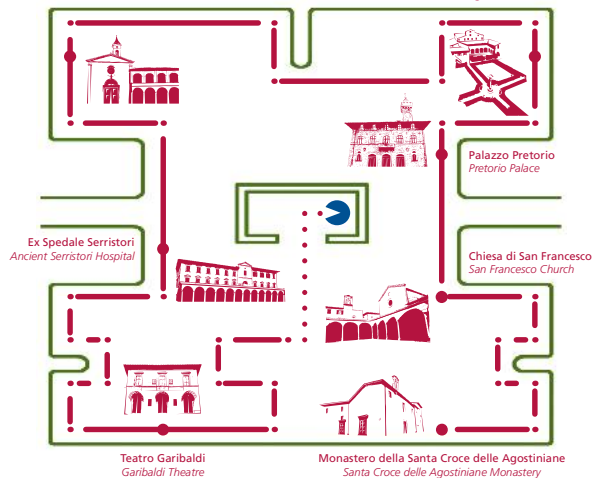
Palazzo Pretorio
Pretorio Palace

Ex Spedale Serristori
Ancient Serristori Hospital

Chiesa di San Francesco
San Francesco Church

Teatro Garibaldi
Garibaldi Theatre

Monastero della Santa Croce delle Agostiniane
Santa Croce delle Agostiniane Monastery